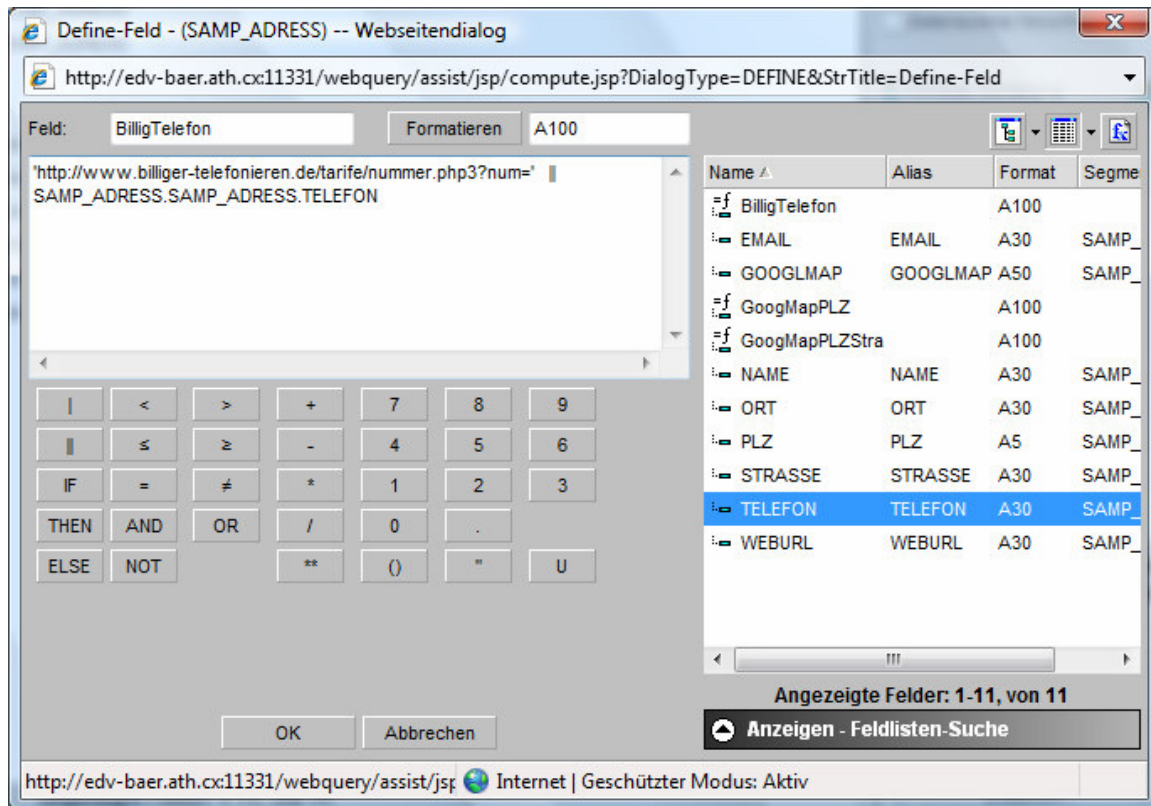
Define-Feld - (SAMP_ADRESS) -- Webseitendialog

http://edv-baer.ath.cx:11331/webquery/assist/jsp/compute.jsp?DialogType=DEFINE&StrTitle=Define-Feld

Feld: BilligTelefon Formatieren A100

'http://www.billiger-telefonieren.de/tarife/nummer.php3?num=' || SAMP_ADRESS.SAMP_ADRESS.TELEFON

| Name | Alias | Format | Segme |
|---|---|---|---|
| BilligTelefon | | A100 | |
| EMAIL | EMAIL | A30 | SAMP_ |
| GOOGLMAP | GOOGLMAP | A50 | SAMP_ |
| GoogMapPLZ | | A100 | |
| GoogMapPLZStra | | A100 | |
| NAME | NAME | A30 | SAMP_ |
| ORT | ORT | A30 | SAMP_ |
| PLZ | PLZ | A5 | SAMP_ |
| STRASSE | STRASSE | A30 | SAMP_ |
| TELEFON | TELEFON | A30 | SAMP_ |
| WEBURL | WEBURL | A30 | SAMP_ |

| < > + 7 8 9
|| ≤ ≥ - 4 5 6
IF = ≠ * 1 2 3
THEN AND OR / 0 .
ELSE NOT ** () " U

Angezeigte Felder: 1-11, von 11

Anzeigen - Feldlisten-Suche

OK Abbrechen

http://edv-baer.ath.cx:11331/webquery/assist/jsp Internet | Geschützter Modus: Aktiv